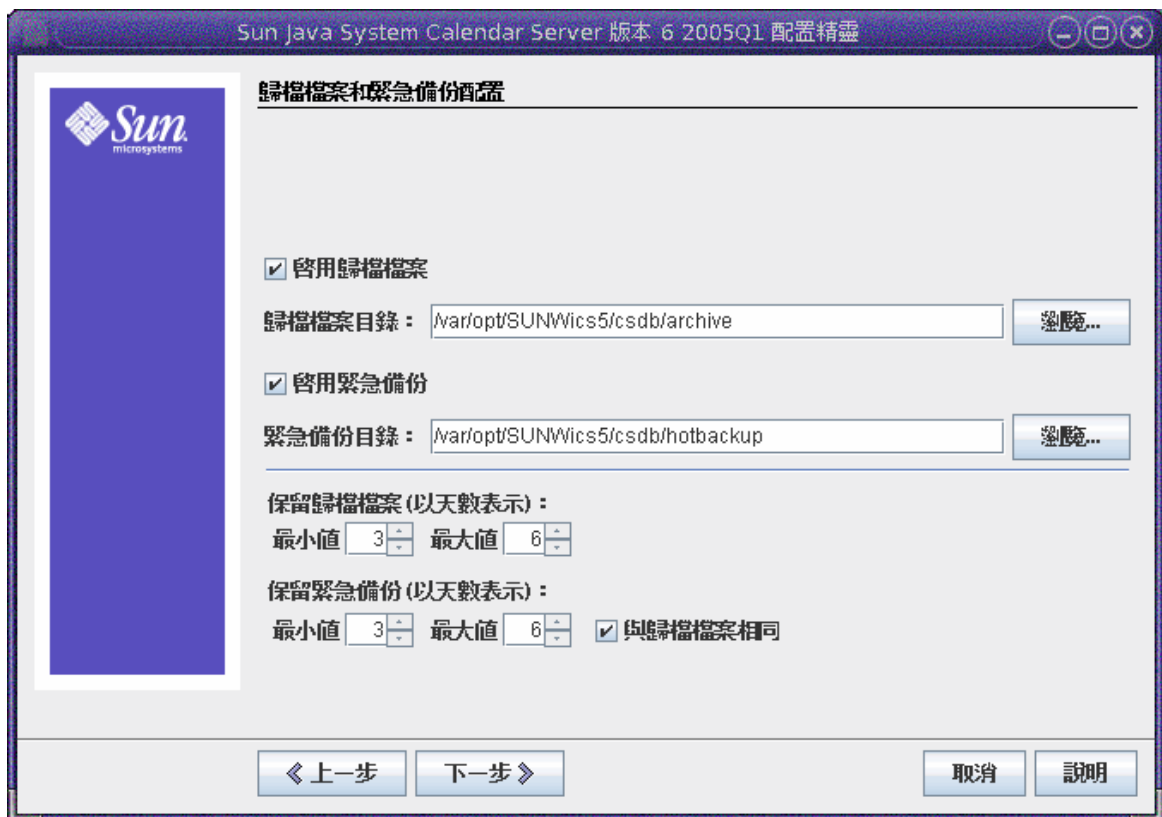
Sun Java System Calendar Server 版本 6 2005Q1 配置精靈

Sun microsystems

歸檔檔案和緊急備份配置

☑ 啓用歸檔檔案

歸檔檔案目錄： /var/opt/SUNWics5/csdb/archive 瀏覽...

☑ 啓用緊急備份

緊急備份目錄： /var/opt/SUNWics5/csdb/hotbackup 瀏覽...

保留歸檔檔案 (以天數表示)：
最小值 3 最大值 6

保留緊急備份 (以天數表示)：
最小值 3 最大值 6 ☑ 與歸檔檔案相同

《 上一步 下一步 》 取消 說明